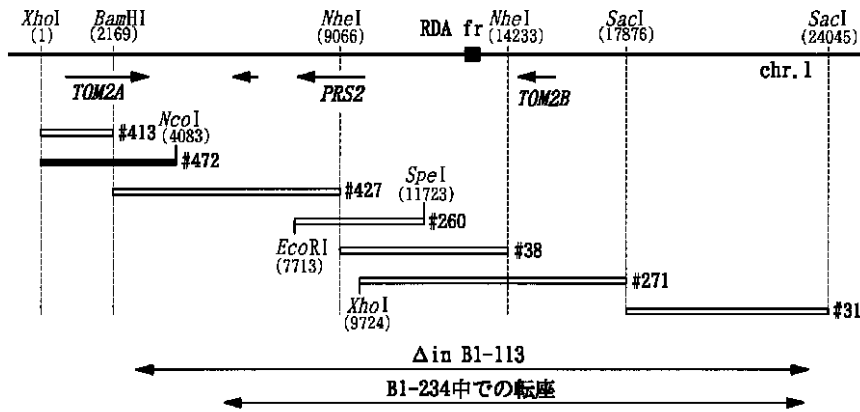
XhoI (1) BamHI (2169) NheI (9066) RDA fr NheI (14233) SacI (17876) SacI (24045)

TOM2A PRS2 TOM2B chr. 1

NcoI (4083) #413

#472

SpeI (11723) #427

#260

EcoRI (7713) #38

#271

XhoI (9724) #31

Δin B1-113

B1-234中での転座